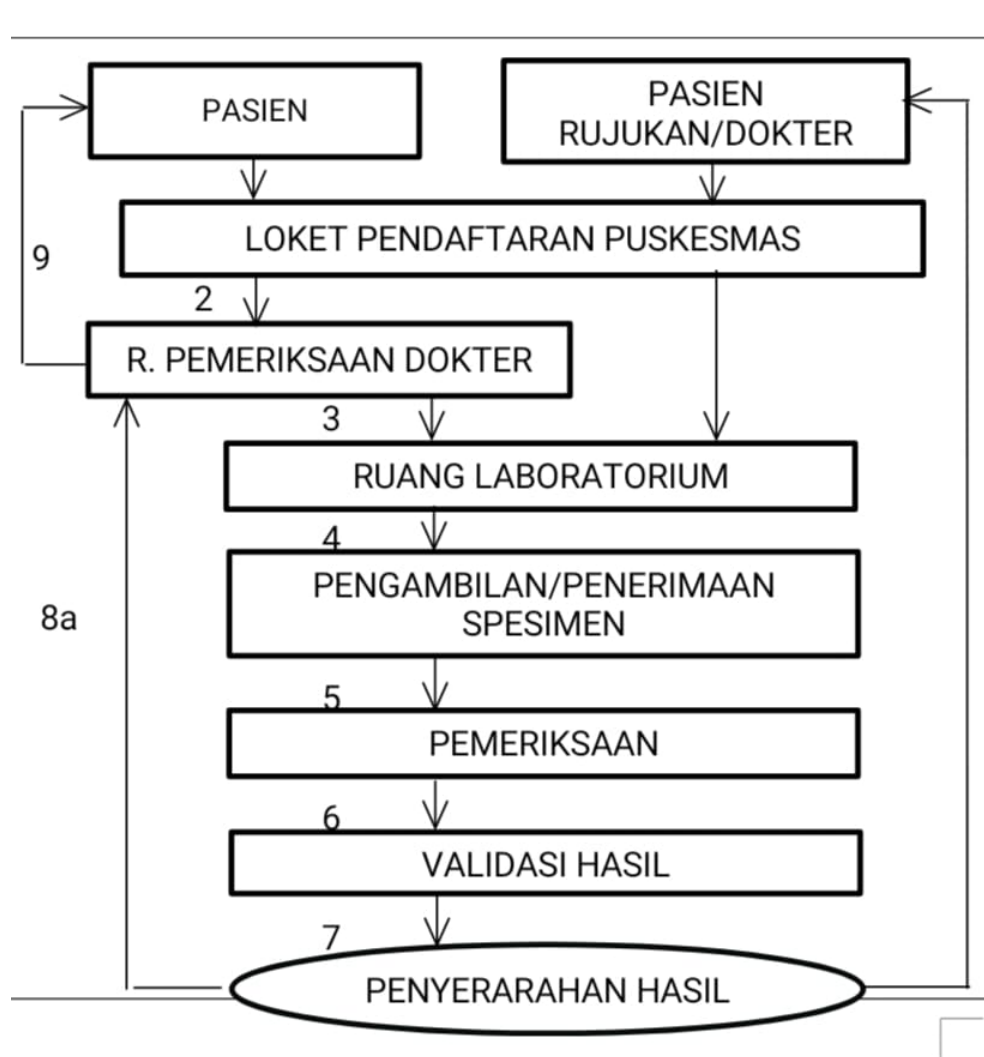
PASIEN

PASIEN RUJUKAN/DOKTER

LOKET PENDAFTARAN PUSKESMAS

9

2

R. PEMERIKSAAN DOKTER

3

RUANG LABORATORIUM

4

PENGAMBILAN/PENERIMAAN SPESIMEN

8a

5

PEMERIKSAAN

6

VALIDASI HASIL

7

PENYERARAHAN HASIL